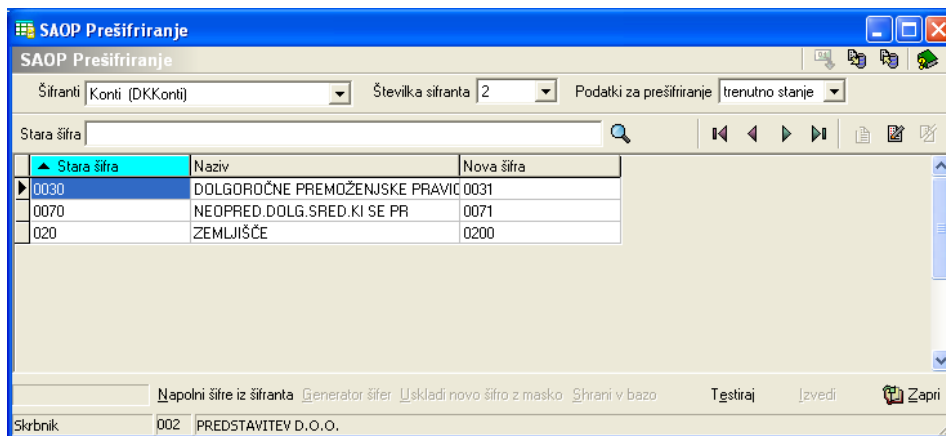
SAOP Prešifriranje

SAOP Prešifriranje

Šifranti Konti (DKKonti)

Številka sifranta 2

Podatki za prešifriranje trenutno stanje

Stara šifra

| Stara šifra | Naziv | Nova šifra |
|---|---|---|
| 0030 | DOLGOROČNE PREMOŽENJSKE PRAVIC | 0031 |
| 0070 | NEOPRED.DOLG.SRED.KI SE PR | 0071 |
| 020 | ZEMLJIŠČE | 0200 |

Napolni šifre iz šifranta Generator šifer Uskladi novo šifro z masko Shrani v bazo Testiraj Izvedi Zapri

Skrbnik 002 PREDSTAVITEV D.O.O.